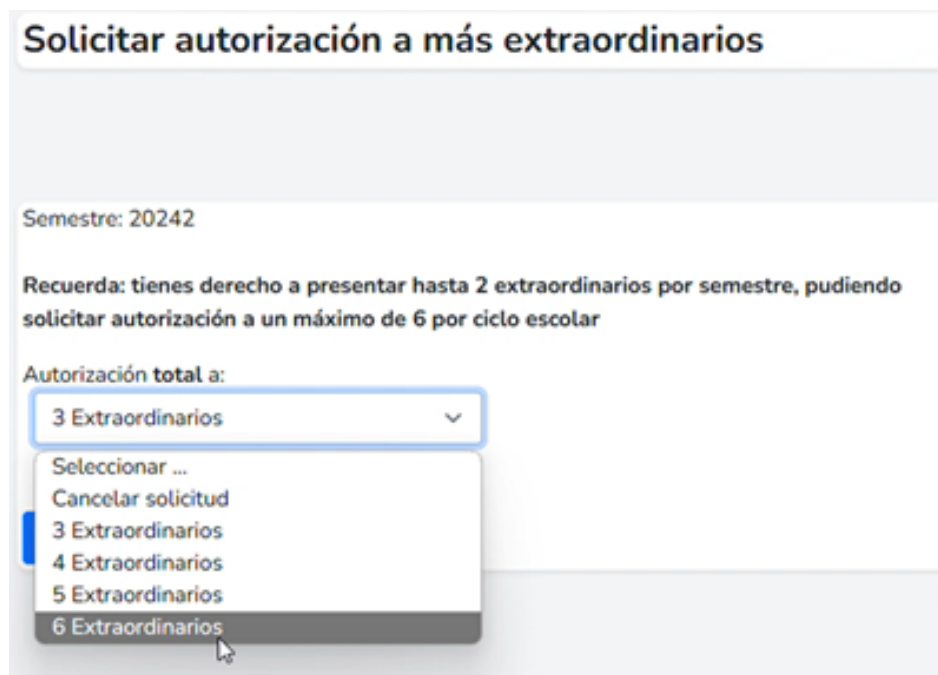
Solicitar autorización a más extraordinarios

Semestre: 20242

Recuerda: tienes derecho a presentar hasta 2 extraordinarios por semestre, pudiendo solicitar autorización a un máximo de 6 por ciclo escolar

Autorización total a:

3 Extraordinarios

Seleccionar ...
Cancelar solicitud
3 Extraordinarios
4 Extraordinarios
5 Extraordinarios
6 Extraordinarios